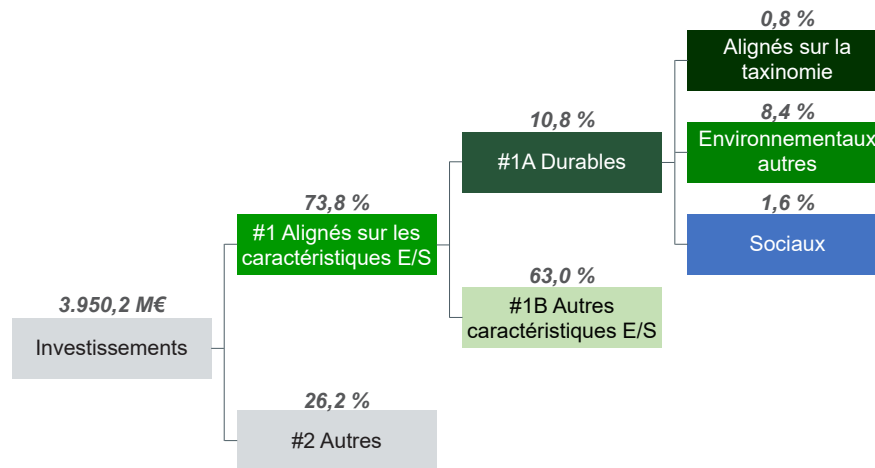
3.950,2 M€
Investissements

73,8 %
#1 Alignés sur les caractéristiques E/S

26,2 %
#2 Autres

10,8 %
#1A Durables

63,0 %
#1B Autres caractéristiques E/S

0,8 %
Alignés sur la taxinomie

8,4 %
Environnementaux autres

1,6 %
Sociaux